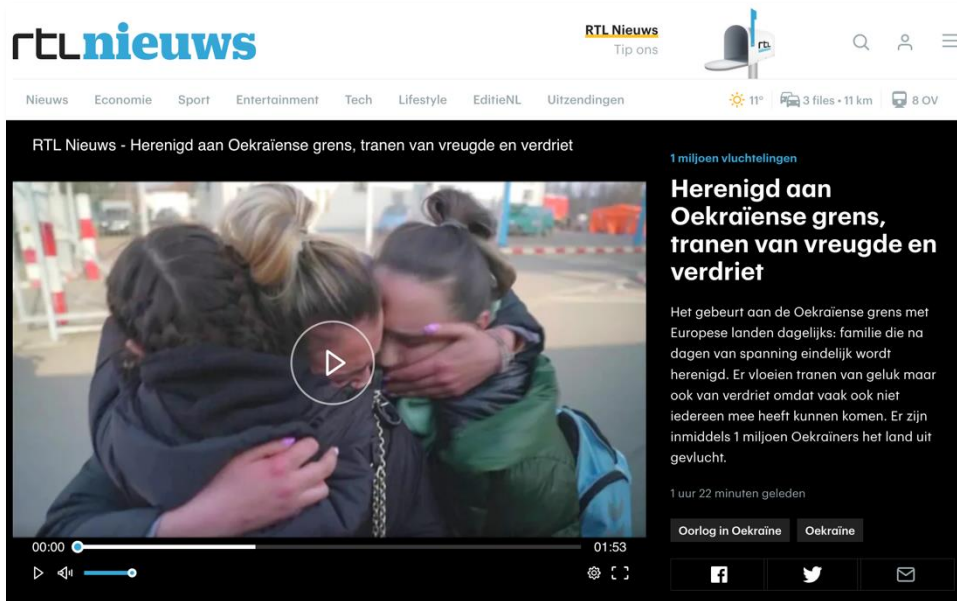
rtlnieuws

RTL Nieuws
Tip ons

rtl

Nieuws Economie Sport Entertainment Tech Lifestyle EditieNL Uitzendingen

11° 3 files • 11 km 8 OV

RTL Nieuws - Herenigd aan Oekraïense grens, tranen van vreugde en verdriet

00:00 01:53

1 miljoen vluchtelingen

Herenigd aan Oekraïense grens, tranen van vreugde en verdriet

Het gebeurt aan de Oekraïense grens met Europese landen dagelijks: familie die na dagen van spanning eindelijk wordt herenigd. Er vloeien tranen van geluk maar ook van verdriet omdat vaak ook niet iedereen mee heeft kunnen komen. Er zijn inmiddels 1 miljoen Oekraïners het land uit gevlucht.

1 uur 22 minuten geleden

Oorlog in Oekraïne Oekraïne